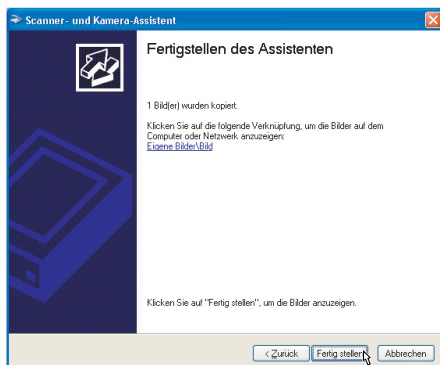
Scanner- und Kamera-Assistent

Fertigstellen des Assistenten

1 Bild(er) wurden kopiert.

Klicken Sie auf die folgende Verknüpfung, um die Bilder auf dem Computer oder Netzwerk anzuzeigen:
Eigene Bilder\Bild

Klicken Sie auf "Fertig stellen", um die Bilder anzuzeigen.

< Zurück | Fertig stellen | Abbrechen